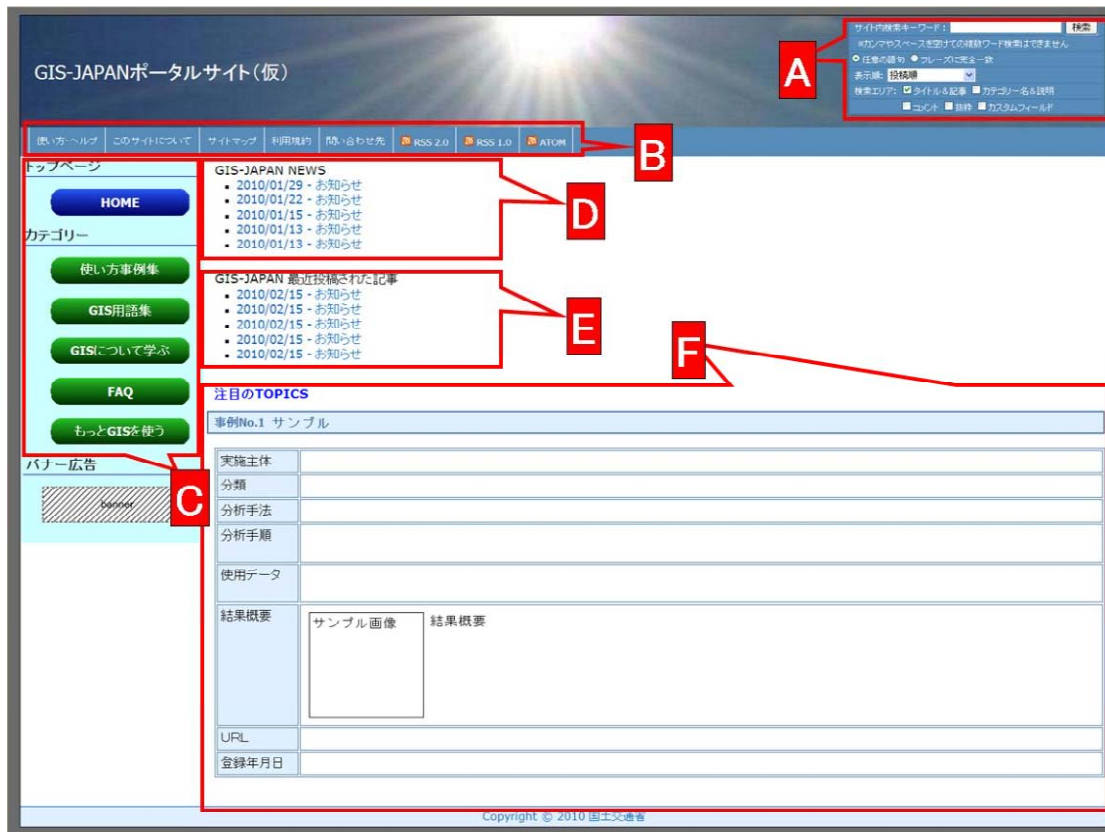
GIS-JAPANポータルサイト(仮)

サイト内検索キーワード: 検索
※カンマやスペースを空けての複数ワード検索はできません
任意の語句 フレーズに完全一致
表示順: 投稿順
検索エリア: タイトル&記事 カテゴリー名&説明 コメント 抜粋 カスタムフィールド

A

使い方・ヘルプ | このサイトについて | サイトマップ | 利用規約 | 問い合わせ先 | RSS 2.0 | RSS 1.0 | ATOM

B

トップページ

HOME

カテゴリー

使い方事例集

GIS用語集

GISについて学ぶ

FAQ

もっとGISを使う

バナー広告

banner

C

GIS-JAPAN NEWS
- 2010/01/29 - お知らせ
- 2010/01/22 - お知らせ
- 2010/01/15 - お知らせ
- 2010/01/13 - お知らせ
- 2010/01/13 - お知らせ

D

GIS-JAPAN 最近投稿された記事
- 2010/02/15 - お知らせ
- 2010/02/15 - お知らせ
- 2010/02/15 - お知らせ
- 2010/02/15 - お知らせ
- 2010/02/15 - お知らせ

E

F

注目のTOPICS

事例No.1 サンプル

| 実施主体 | |
|---|---|
| 分類 | |
| 分析手法 | |
| 分析手順 | |
| 使用データ | |
| 結果概要 | サンプル画像 結果概要 |
| URL | |
| 登録年月日 | |

Copyright © 2010 国土交通省